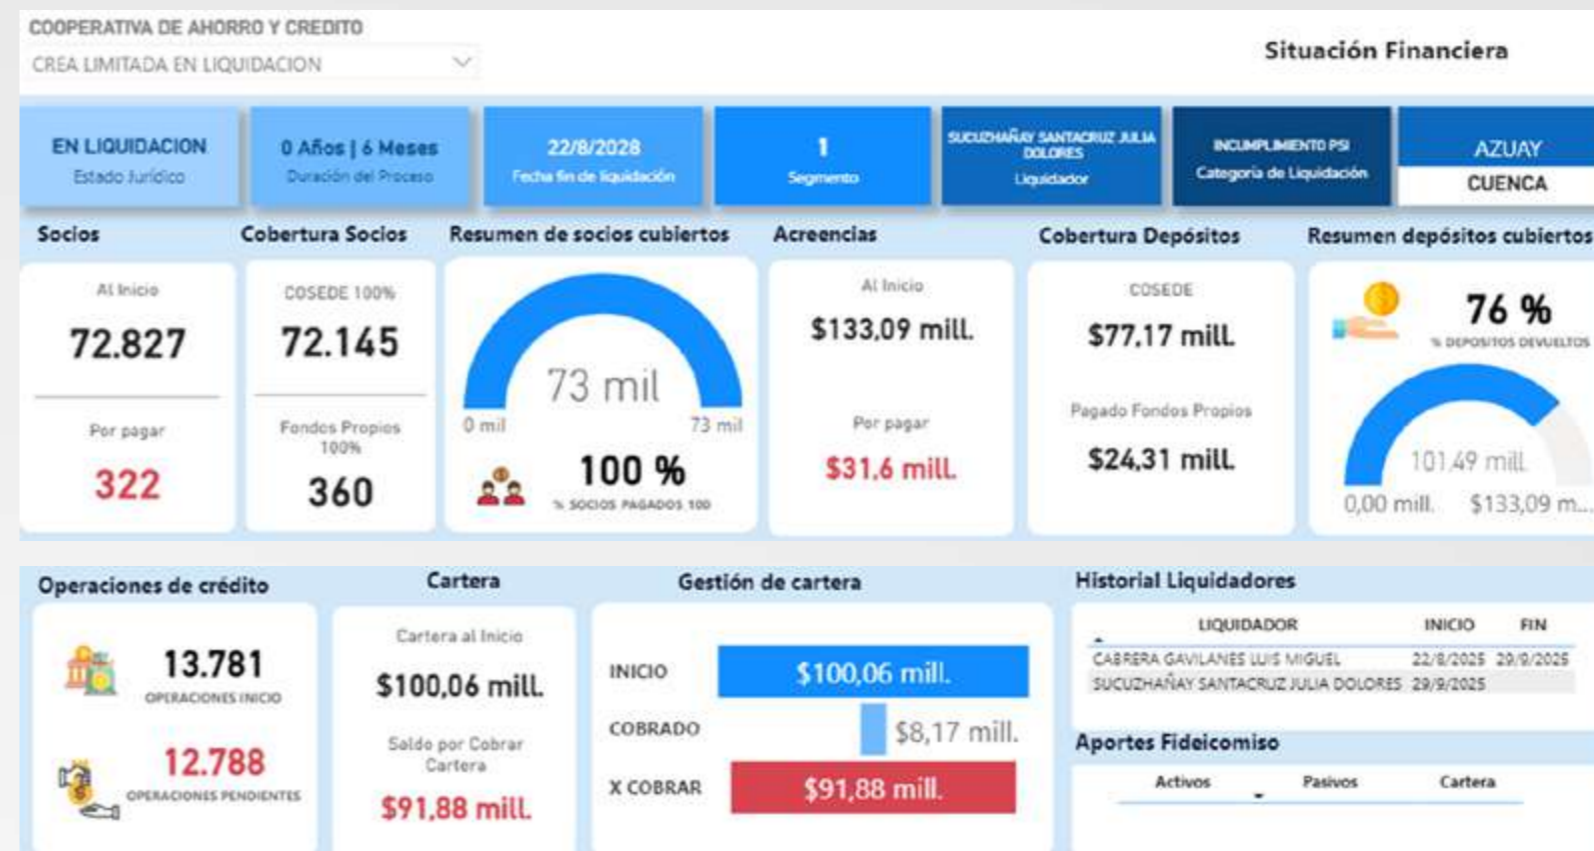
COOPERATIVA DE AHORRO Y CREDITO

CREA LIMITADA EN LIQUIDACION

Situación Financiera

EN LIQUIDACION
Estado Jurídico

0 Años | 6 Meses
Duración del Proceso

22/8/2028
Fecha fin de liquidación

1
Segmento

SUCUZHAÑAY SANTACRUZ JULIA DOLORES
Liquidador

INCUMPLIMIENTO PSI
Categoría de Liquidación

AZUAY
CUENCA

Socios

Al Inicio
72.827

Por pagar
322

Cobertura Socios

COSEDE 100%
72.145

Fondos Propios 100%
360

Resumen de socios cubiertos

73 mil
0 mil
73 mil

100 %
% SOCIOS PAGADOS 100

Acreencias

Al Inicio
$133,09 mill.

Por pagar
$31,6 mill.

Cobertura Depósitos

COSEDE
$77,17 mill.

Pagado Fondos Propios
$24,31 mill.

Resumen depósitos cubiertos

76 %
% DEPOSITOS DEVUELTOS

101,49 mill.
0,00 mill.
$133,09 m...

Operaciones de crédito

13.781
OPERACIONES INICIO

12.788
OPERACIONES PENDIENTES

Cartera

Cartera al Inicio
$100,06 mill.

Saldo por Cobrar Cartera
$91,88 mill.

Gestión de cartera

INICIO
$100,06 mill.

COBRADO
$8,17 mill.

X COBRAR
$91,88 mill.

Historial Liquidadores

| LIQUIDADOR | INICIO | FIN |
|---|---|---|
| CABRERA GAVILANES LUIS MIGUEL | 22/8/2025 | 29/9/2025 |
| SUCUZHAÑAY SANTACRUZ JULIA DOLORES | 29/9/2025 | |

Aportes Fideicomiso

| Activos | Pasivos | Cartera |
|---|---|---|